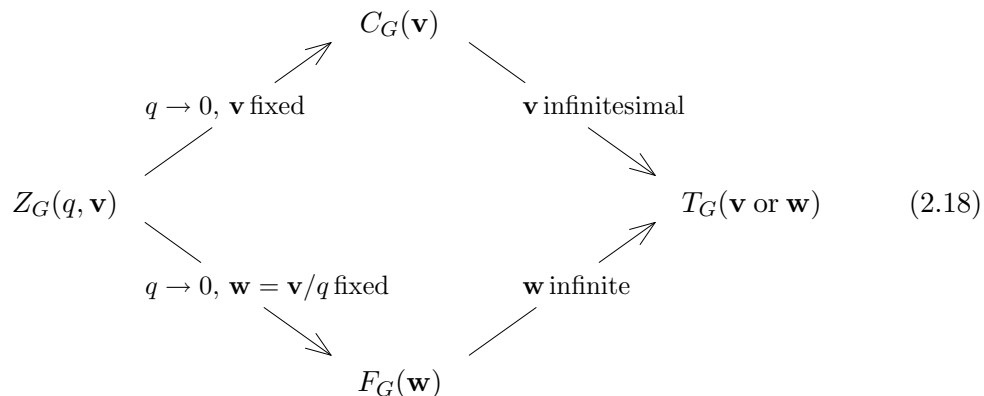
$C_G(\mathbf{v})$

$q \to 0,\ \mathbf{v}$ fixed

$\mathbf{v}$ infinitesimal

$Z_G(q, \mathbf{v})$

$T_G(\mathbf{v}$ or $\mathbf{w})$

(2.18)

$q \to 0,\ \mathbf{w} = \mathbf{v}/q$ fixed

$\mathbf{w}$ infinite

$F_G(\mathbf{w})$